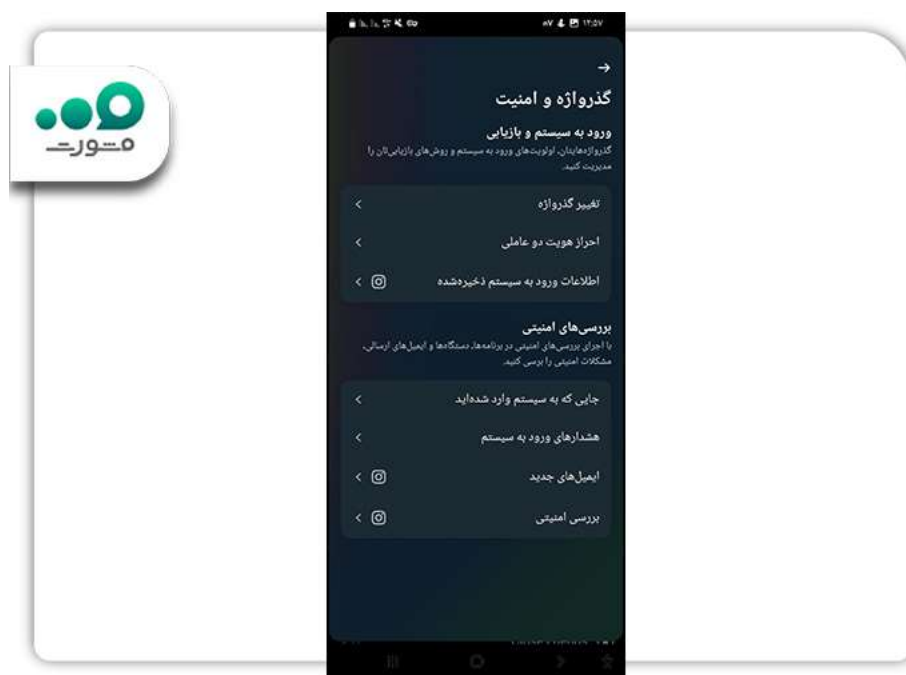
مسورت

۸V ۱۲:۵V

گذرواژه و امنیت

ورود به سیستم و بازیابی
گذرواژه‌هایتان، اولویت‌های ورود به سیستم و روش‌های بازیابی‌تان را مدیریت کنید.

تغییر گذرواژه

احراز هویت دو عاملی

اطلاعات ورود به سیستم ذخیره‌شده

بررسی‌های امنیتی
با اجرای بررسی‌های امنیتی در برنامه‌ها، دستگاه‌ها و ایمیل‌های ارسالی، مشکلات امنیتی را بررسی کنید.

جایی که به سیستم وارد شده‌اید

هشدارهای ورود به سیستم

ایمیل‌های جدید

بررسی امنیتی